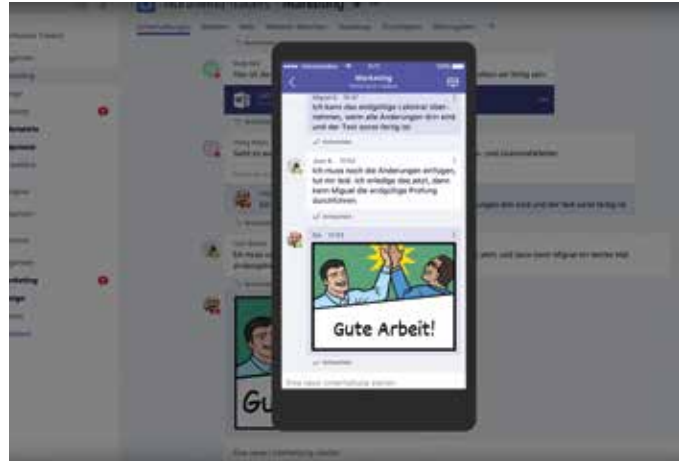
Marketing

Miguel G.

Ich kann das endgültige Lektorat übernehmen, wenn alle Änderungen drin sind und der Text sonst fertig ist.

Antworten

Jose R.

Ich muss noch die Änderungen einfügen, tut mir leid. Ich erledige das jetzt, dann kann Miguel die endgültige Prüfung durchführen.

Antworten

Gute Arbeit!

Antworten

Eine neue Unterhaltung starten

Marketing

Gu